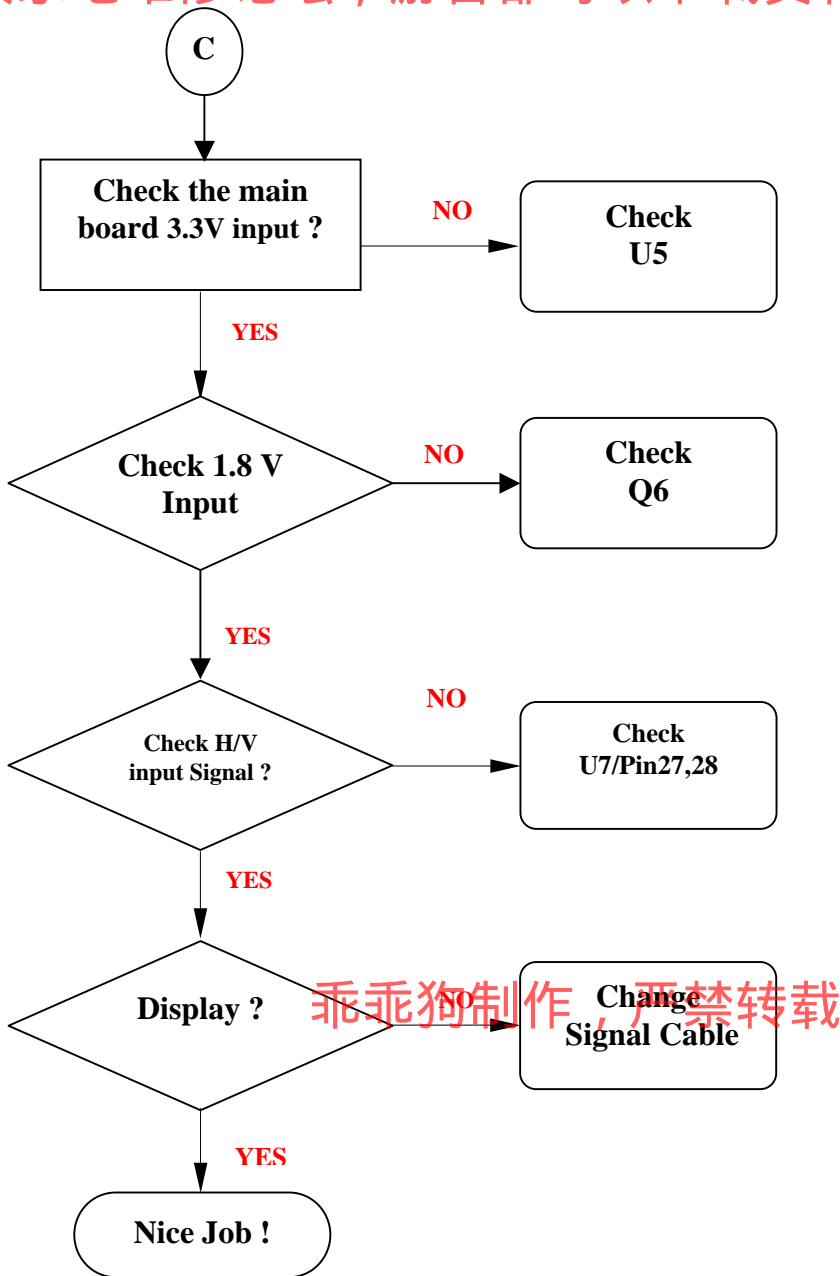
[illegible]

C

Check the main board 3.3V input ?

NO

Check U5

YES

Check 1.8 V Input

NO

Check Q6

YES

Check H/V input Signal ?

NO

Check U7/Pin27,28

YES

Display ?

NO

Change Signal Cable

乖乖狗制作，严禁转载

YES

Nice Job !